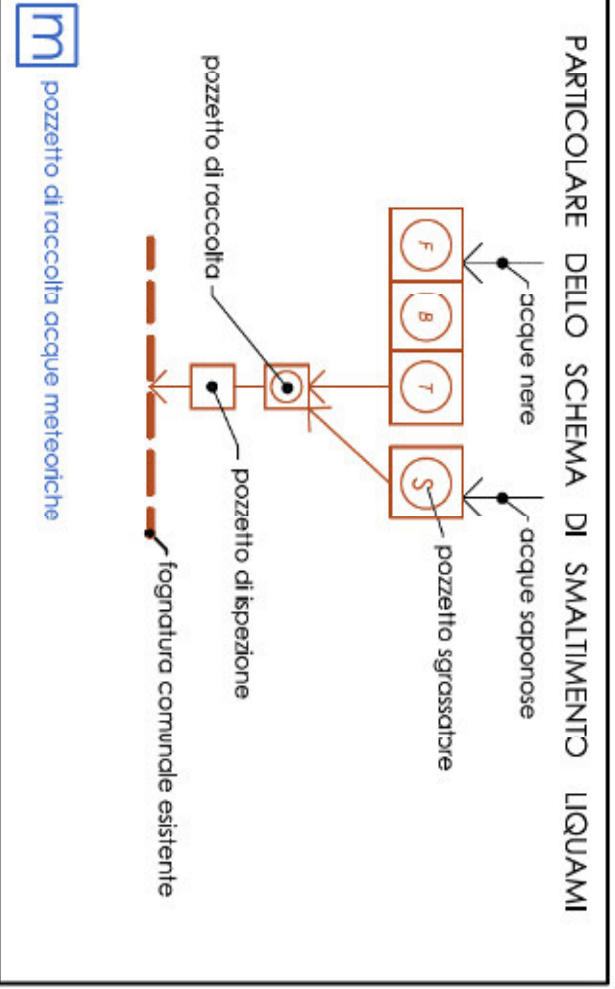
PARTICOLARE DELLO SCHEMA DI SMALTIMENTO LIQUAMI

acque nere

acque saponose

F

B

T

S

pozzetto sgrassatore

pozzetto di raccolta

pozzetto di ispezione

fognatura comunale esistente

m

pozzetto di raccolta acque meteoriche